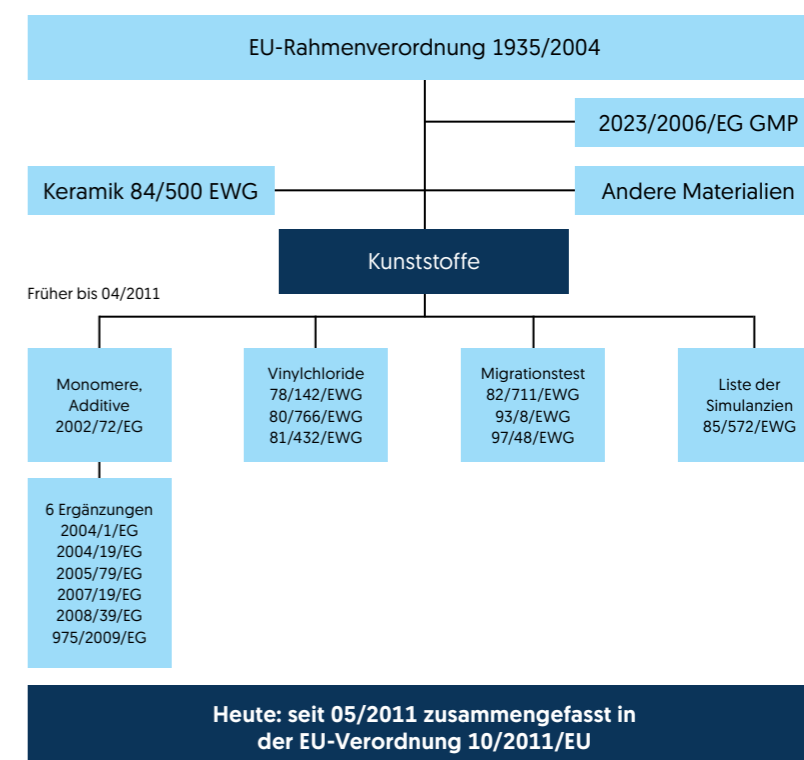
EU-Rahmenverordnung 1935/2004

2023/2006/EG GMP

Keramik 84/500 EWG

Andere Materialien

Kunststoffe

Früher bis 04/2011

Monomere, Additive 2002/72/EG

6 Ergänzungen
2004/1/EG
2004/19/EG
2005/79/EG
2007/19/EG
2008/39/EG
975/2009/EG

Vinylchloride
78/142/EWG
80/766/EWG
81/432/EWG

Migrationstest
82/711/EWG
93/8/EWG
97/48/EWG

Liste der Simulanzien
85/572/EWG

Heute: seit 05/2011 zusammengefasst in der EU-Verordnung 10/2011/EU